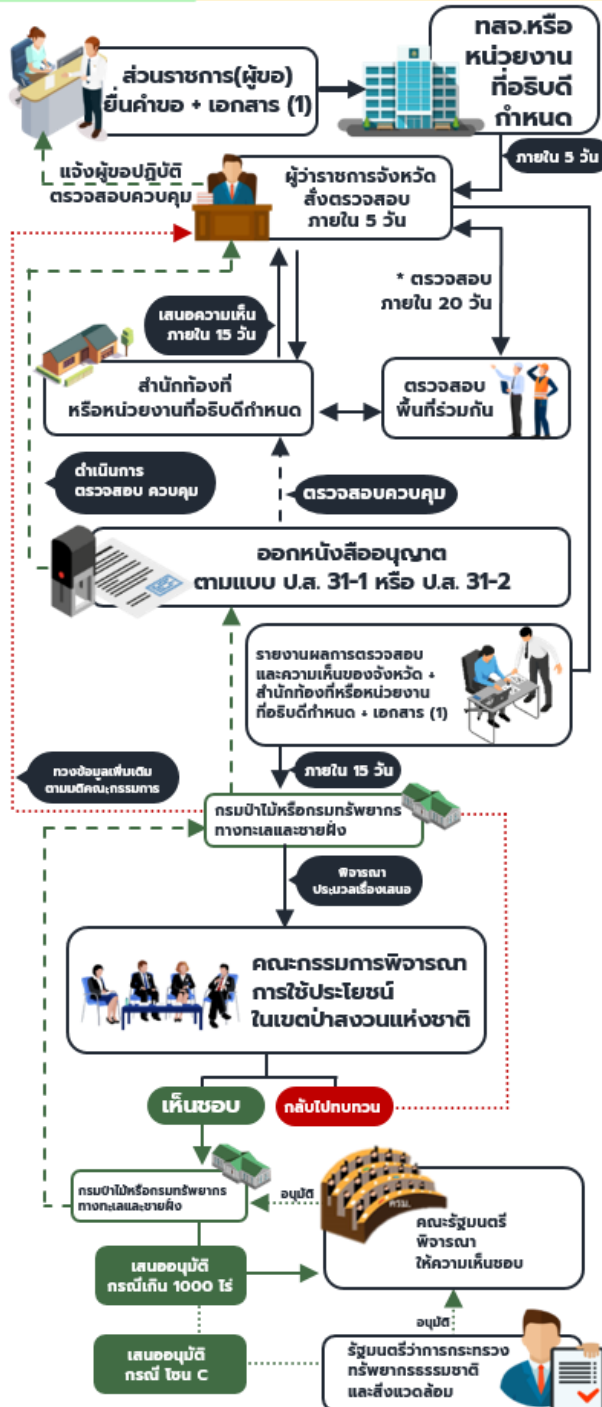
ส่วนราชการ(ผู้ขอ) ยื่นคำขอ + เอกสาร (1)

ทสจ.หรือ หน่วยงาน ที่อธิบดี กำหนด

ภายใน 5 วัน

แจ้งผู้ขอปฏิบัติ ตรวจสอบควบคุม

ผู้ว่าราชการจังหวัด สั่งตรวจสอบ ภายใน 5 วัน

* ตรวจสอบ ภายใน 20 วัน

เสนอความเห็น ภายใน 15 วัน

สำนักท้องที่ หรือหน่วยงานที่อธิบดีกำหนด

ตรวจสอบ พื้นที่ร่วมกัน

ดำเนินการ ตรวจสอบ ควบคุม

ตรวจสอบควบคุม

ออกหนังสืออนุญาต ตามแบบ ป.ส. 31-1 หรือ ป.ส. 31-2

รายงานผลการตรวจสอบ และความเห็นของจังหวัด + สำนักท้องที่หรือหน่วยงาน ที่อธิบดีกำหนด + เอกสาร (1)

ทวงข้อมูลเพิ่มเติม ตามมติคณะกรรมการ

ภายใน 15 วัน

กรมป่าไม้หรือกรมทรัพยากร ทางทะเลและชายฝั่ง

พิจารณา ประมวลเรื่องเสนอ

คณะกรรมการพิจารณา การใช้ประโยชน์ ในเขตป่าสงวนแห่งชาติ

เห็นชอบ

กลับไปทบทวน

กรมป่าไม้หรือกรมทรัพยากร ทางทะเลและชายฝั่ง

อนุมัติ

ครม.

คณะรัฐมนตรี พิจารณา ให้ความเห็นชอบ

เสนออนุมัติ กรณีเกิน 1000 ไร่

อนุมัติ

เสนออนุมัติ กรณี โซน C

รัฐมนตรีว่าการกระทรวง ทรัพยากรธรรมชาติ และสิ่งแวดล้อม